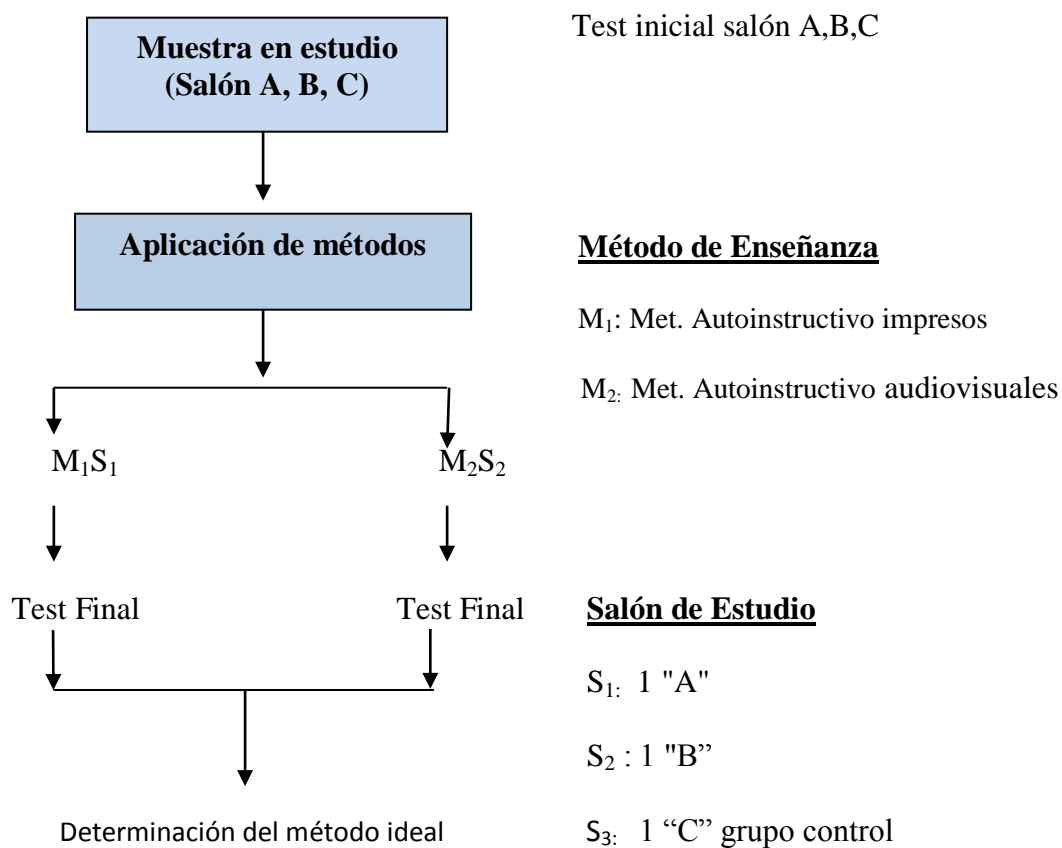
Muestra en estudio (Salón A, B, C)

Test inicial salón A,B,C

Aplicación de métodos

Método de Enseñanza

$M_1$: Met. Autoinstructivo impresos

$M_2$: Met. Autoinstructivo audiovisuales

$M_1S_1$

$M_2S_2$

Test Final

Test Final

Salón de Estudio

$S_1$: 1 "A"

$S_2$ : 1 "B"

$S_3$: 1 "C" grupo control

Determinación del método ideal